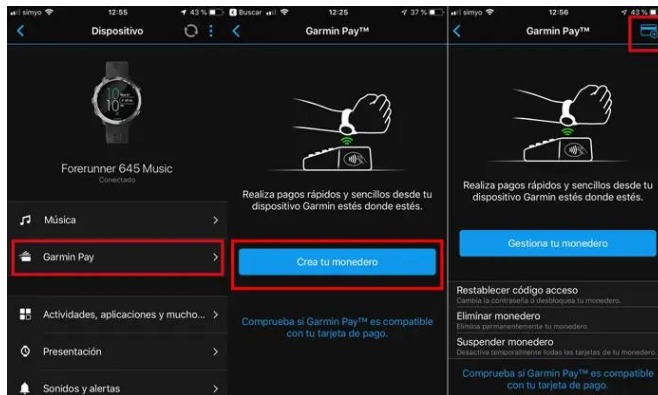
simyo 12:55 43 %
Dispositivo

10

Forerunner 645 Music
Conectado

Música
Garmin Pay
Actividades, aplicaciones y mucho...
Presentación
Sonidos y alertas

Buscar 12:25 37 %
Garmin Pay™

Realiza pagos rápidos y sencillos desde tu dispositivo Garmin estés donde estés.

Crea tu monedero

Comprueba si Garmin Pay™ es compatible con tu tarjeta de pago.

simyo 12:56 43 %
Garmin Pay™

Realiza pagos rápidos y sencillos desde tu dispositivo Garmin estés donde estés.

Gestiona tu monedero

Restablecer código acceso
Cambia la contraseña o desbloquea tu monedero.
Eliminar monedero
Elimina permanentemente tu monedero.
Suspender monedero
Desactiva temporalmente todas las tarjetas de tu monedero.

Comprueba si Garmin Pay™ es compatible con tu tarjeta de pago.